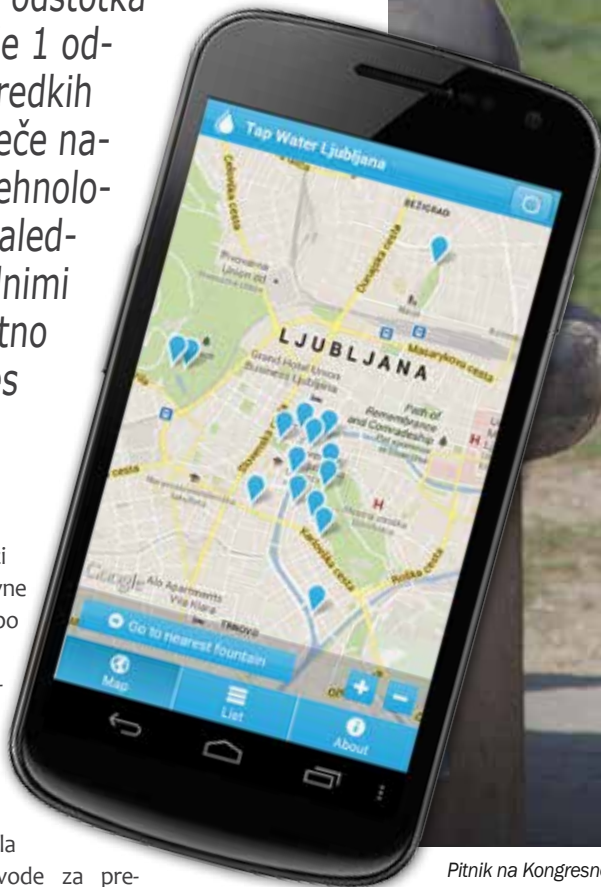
odstotka
e 1 od-
redkih
eče na-
ehnolo-
aled-
lnimi
tno
s

Tap Water Ljubljana

BEŽIGRAD

LJUBLJANA

Masarykova cesta

Grand Hotel Union

Path of Remembrance and Comradeship

Slovenska cesta

Karlovška cesta

Roška cesta

Google

TRNOVO

Go to nearest fountain

Map

List

About

i
yne
po

la
vode za pre-

Pitnik na Kongresn